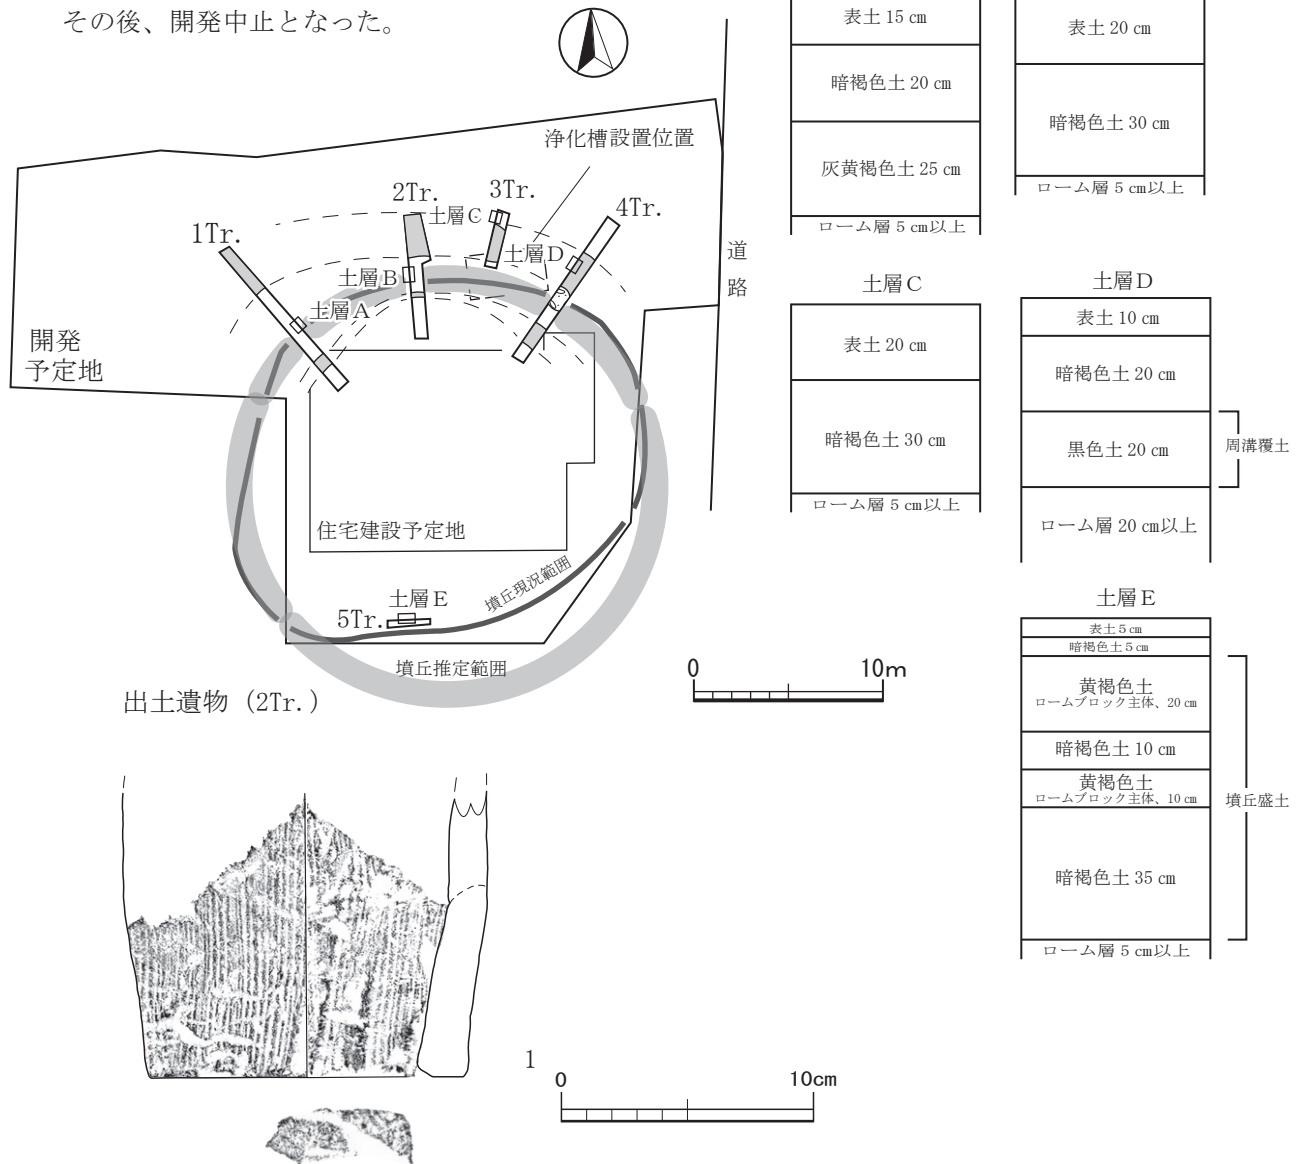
その後、開発中止となった。

浄化槽設置位置

1Tr.

2Tr.

3Tr.

4Tr.

土層A

土層B

土層C

土層D

道路

開発予定地

住宅建設予定地

墳丘現況範囲

土層E

5Tr.

墳丘推定範囲

0 10m

出土遺物（2Tr.）

1

0 10cm

| 表土 15 cm |
|---|
| 暗褐色土 20 cm |
| 灰黄褐色土 25 cm |
| ローム層 5 cm以上 |

| 表土 20 cm |
|---|
| 暗褐色土 30 cm |
| ローム層 5 cm以上 |

土層C

| 表土 20 cm |
|---|
| 暗褐色土 30 cm |
| ローム層 5 cm以上 |

土層D

| 表土 10 cm |
|---|
| 暗褐色土 20 cm |
| 黒色土 20 cm |
| ローム層 20 cm以上 |

周溝覆土

土層E

| 表土 5 cm |
|---|
| 暗褐色土 5 cm |
| 黄褐色土 ロームブロック主体、20 cm |
| 暗褐色土 10 cm |
| 黄褐色土 ロームブロック主体、10 cm |
| 暗褐色土 35 cm |
| ローム層 5 cm以上 |

墳丘盛土